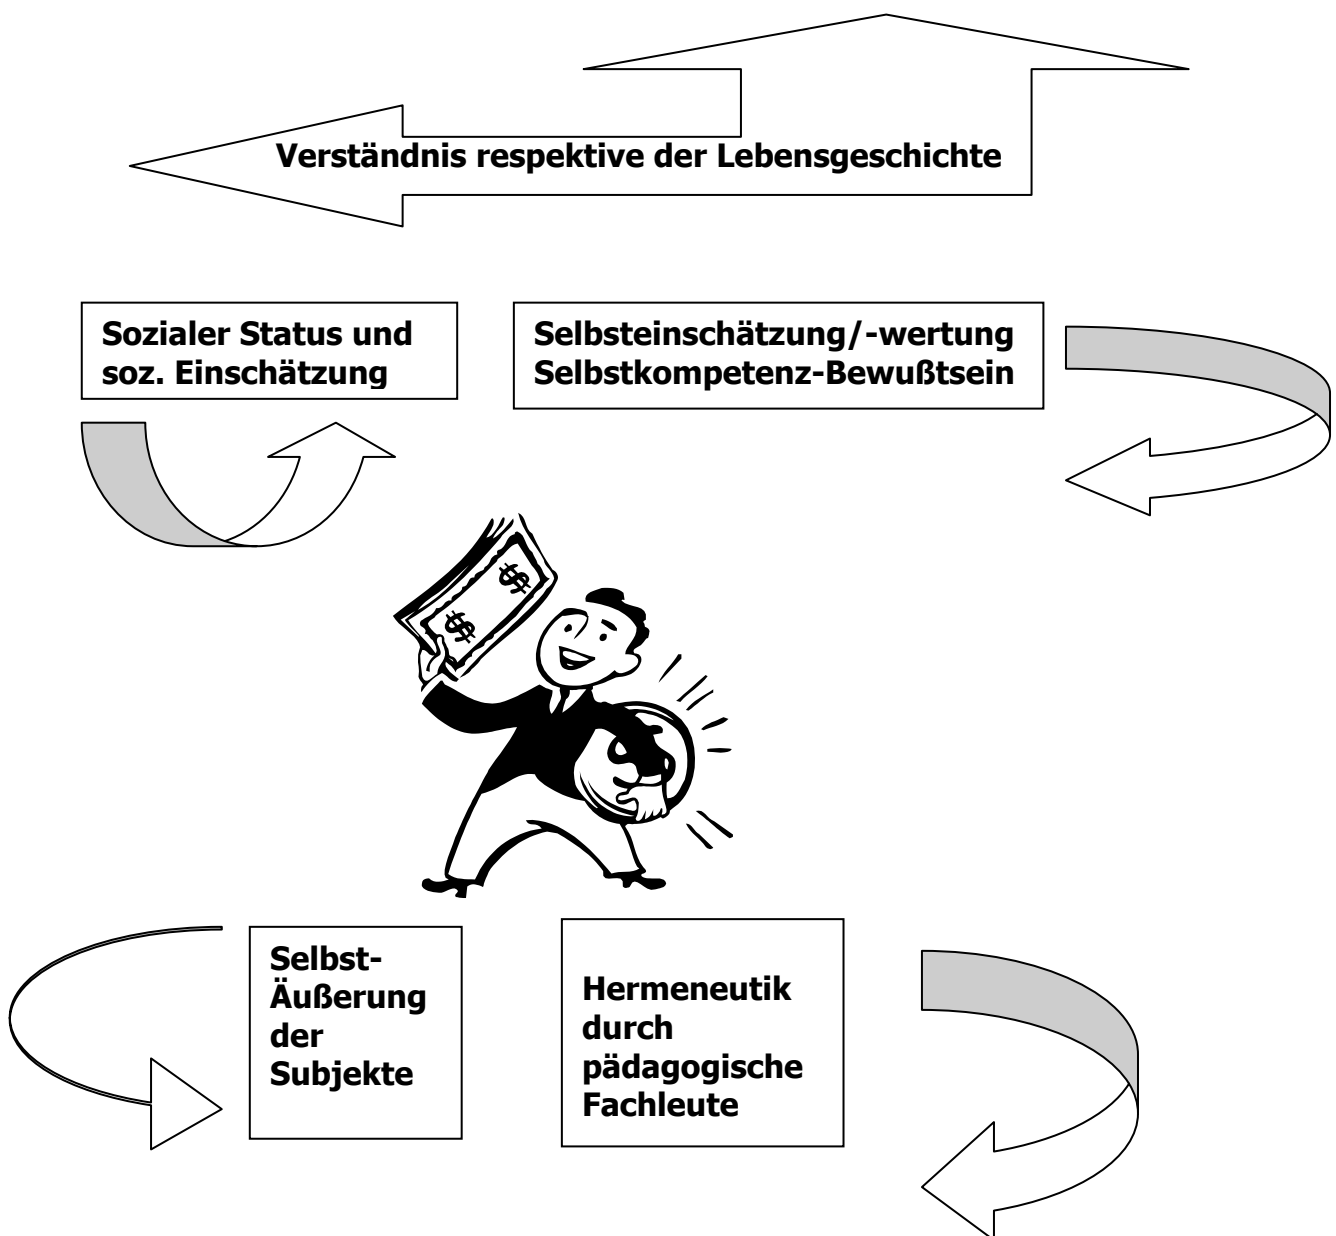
Verständnis respektive der Lebensgeschichte

Sozialer Status und soz. Einschätzung

Selbsteinschätzung/-wertung
Selbstkompetenz-Bewußtsein

$ $

Selbst-Äußerung der Subjekte

Hermeneutik durch pädagogische Fachleute